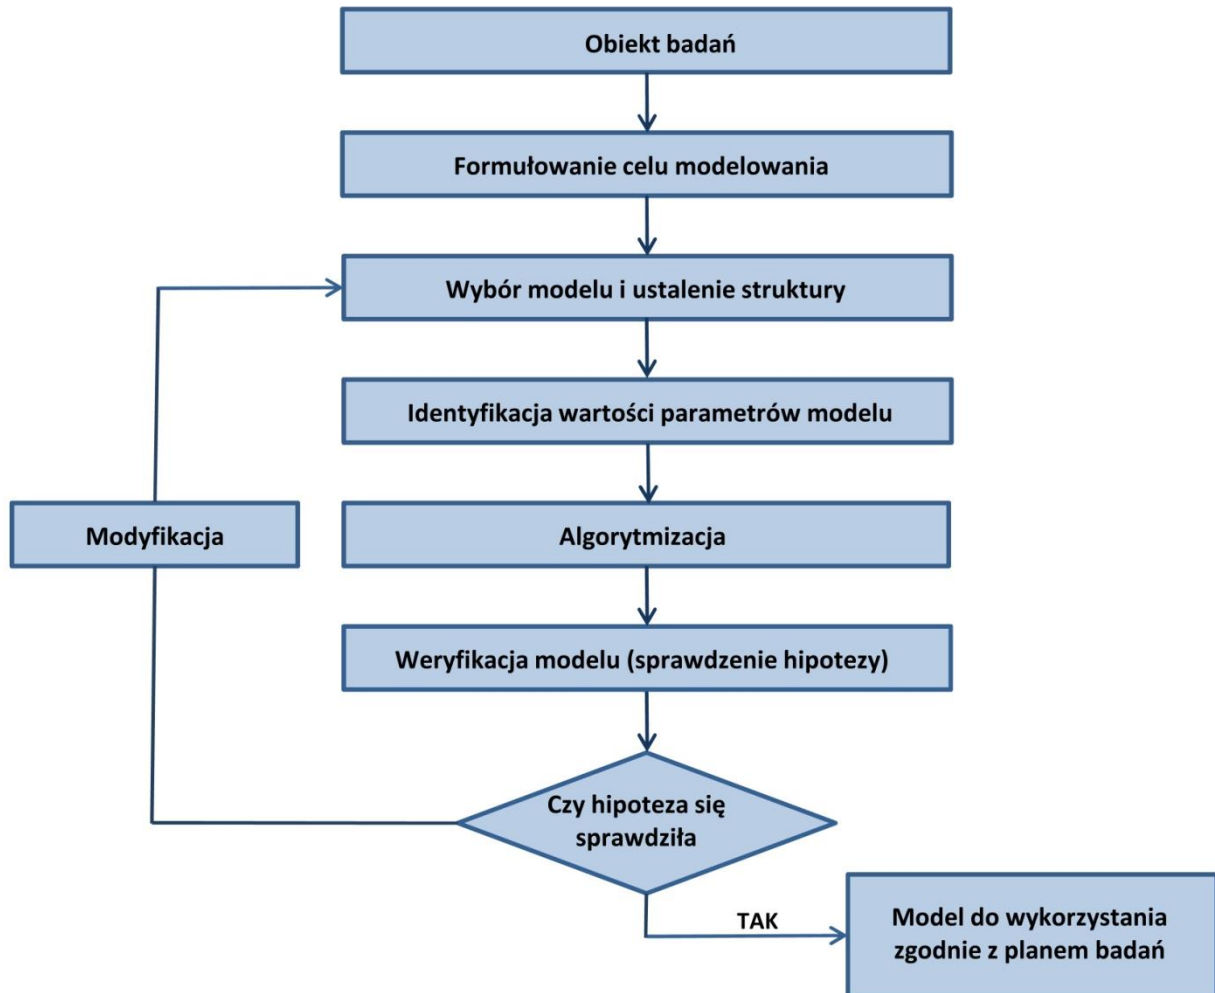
Obiekt badań

Formułowanie celu modelowania

Wybór modelu i ustalenie struktury

Identyfikacja wartości parametrów modelu

Modyfikacja

Algorytmizacja

Weryfikacja modelu (sprawdzenie hipotezy)

Czy hipoteza się sprawdziła

TAK

Model do wykorzystania zgodnie z planem badań